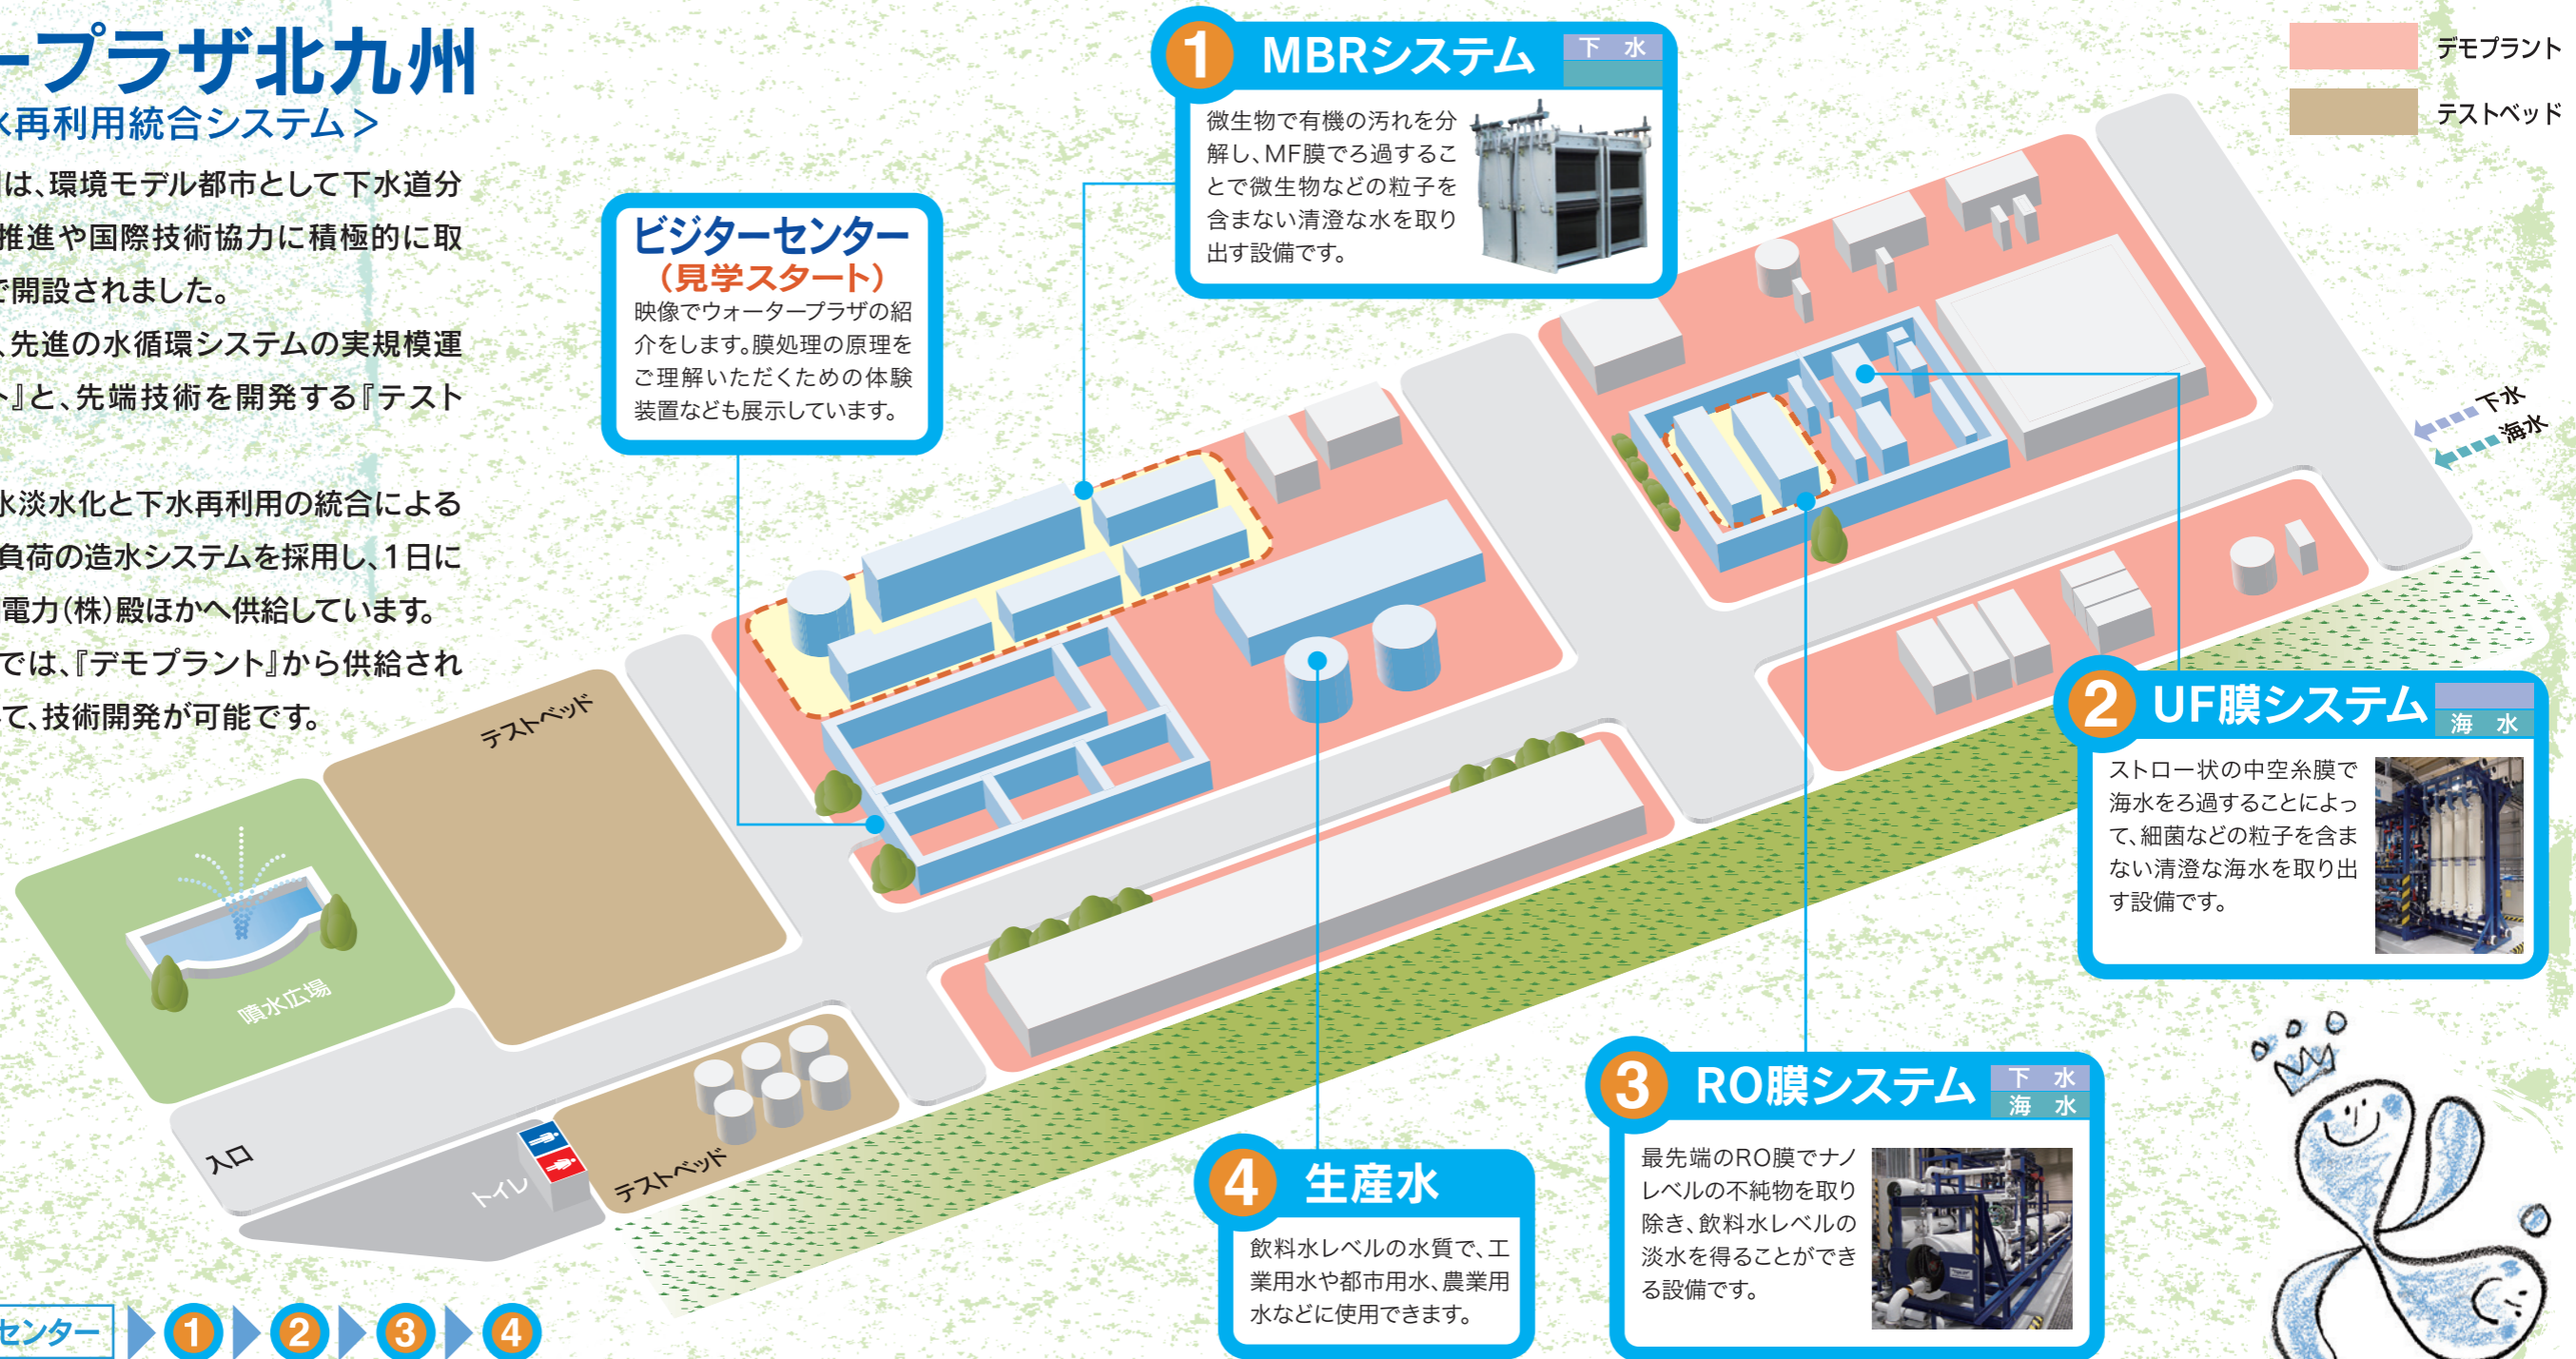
ープラザ北九州
<再利用統合システム>

は、環境モデル都市として下水道分推進や国際技術協力に積極的に取で開設されました。
、先進の水循環システムの実規模運ト』と、先端技術を開発する『テスト

水淡水化と下水再利用の統合による負荷の造水システムを採用し、1日に電力(株)殿ほかへ供給しています。では、『デモプラント』から供給されて、技術開発が可能です。

ビジターセンター
(見学スタート)
映像でウォータープラザの紹介をします。膜処理の原理をご理解いただくための体験装置なども展示しています。

1 MBRシステム 下 水
微生物で有機の汚れを分解し、MF膜でろ過することで微生物などの粒子を含まない清澄な水を取り出す設備です。

デモプラント
テストベッド

下水
海水

2 UF膜システム 海 水
ストロー状の中空糸膜で海水をろ過することによって、細菌などの粒子を含まない清澄な海水を取り出す設備です。

3 RO膜システム 下 水 海 水
最先端のRO膜でナノレベルの不純物を取り除き、飲料水レベルの淡水を得ることができる設備です。

4 生産水
飲料水レベルの水質で、工業用水や都市用水、農業用水などに使用できます。

テストベッド
噴水広場
入口
トイレ
テストベッド

センター 1 2 3 4